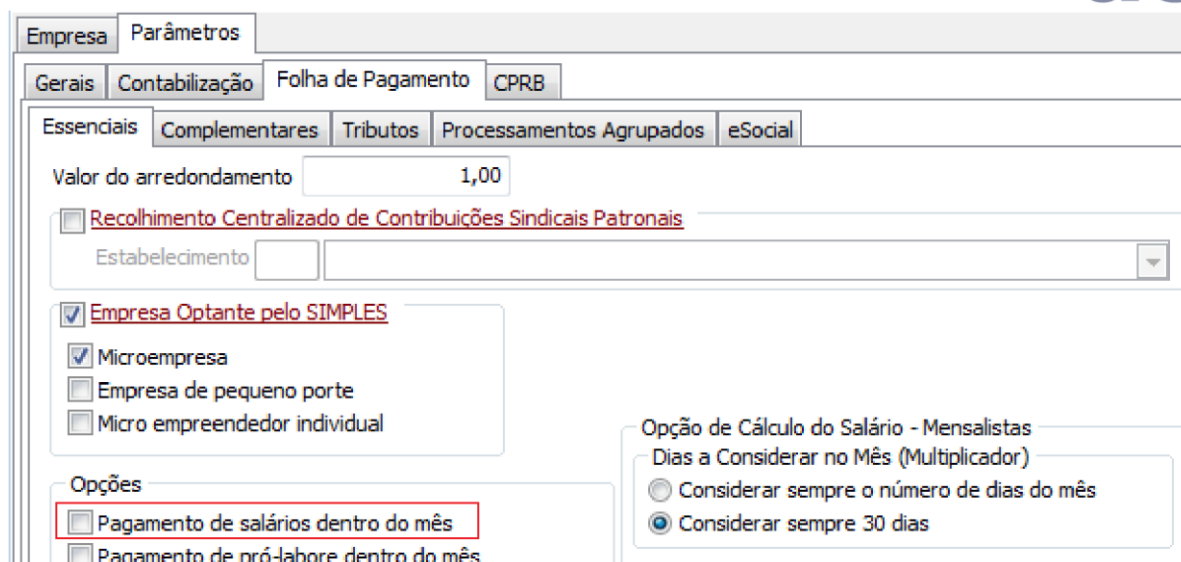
Empresa Parâmetros

Gerais Contabilização Folha de Pagamento CPRB

Essenciais Complementares Tributos Processamentos Agrupados eSocial

Valor do arredondamento 1,00

Recolhimento Centralizado de Contribuições Sindicais Patronais

Estabelecimento

Empresa Optante pelo SIMPLES

Microempresa

Empresa de pequeno porte

Micro empreendedor individual

Opção de Cálculo do Salário - Mensalistas

Dias a Considerar no Mês (Multiplicador)

Considerar sempre o número de dias do mês

Considerar sempre 30 dias

Opções

Pagamento de salários dentro do mês

Pagamento de pró-labore dentro do mês